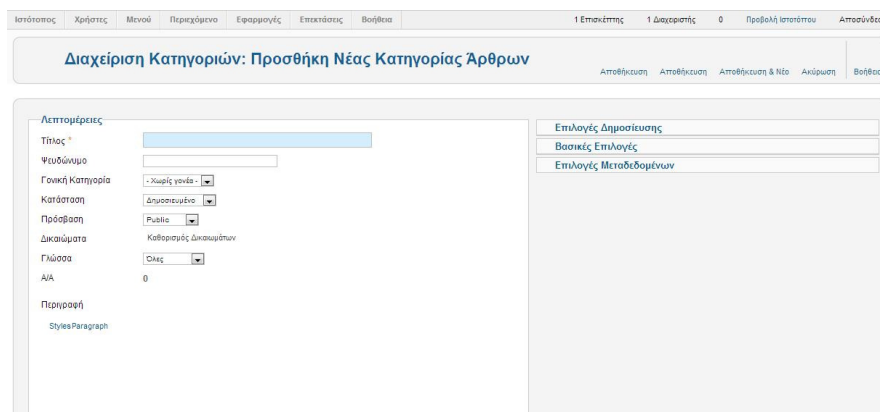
Ιστότοπος Χρήστες Μενού Περιεχόμενο Εφαρμογές Επεκτάσεις Βοήθεια

1 Επισκέπτης 1 Διαχειριστής 0 Προβολή Ιστοτόπου Αποσύνδεσ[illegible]

Διαχείριση Κατηγοριών: Προσθήκη Νέας Κατηγορίας Άρθρων

Αποθήκευση Αποθήκευση Αποθήκευση & Νέο Ακύρωση Βοήθεια

Λεπτομέρειες

Τίτλος *

Ψευδώνυμο

Γονική Κατηγορία - Χωρίς γονέα -

Κατάσταση Δημοσιευμένο

Πρόσβαση Public

Δικαιώματα Καθορισμός Δικαιωμάτων

Γλώσσα Όλες

Α/Α 0

Περιγραφή

Styles Paragraph

Επιλογές Δημοσίευσης

Βασικές Επιλογές

Επιλογές Μεταδεδομένων